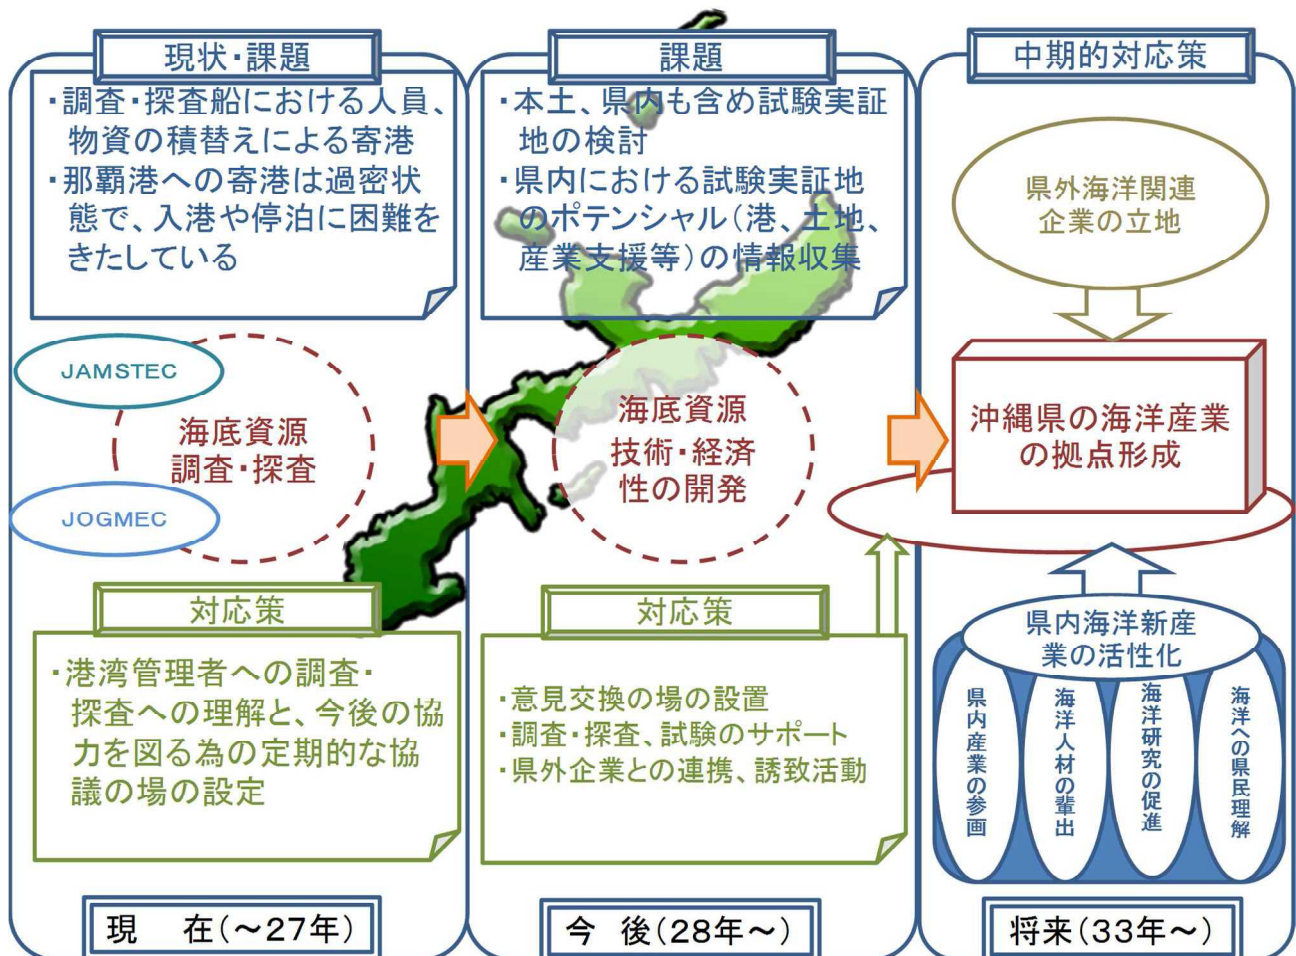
現状・課題

・調査・探査船における人員、物資の積替えによる寄港
・那覇港への寄港は過密状態で、入港や停泊に困難をきたしている

JAMSTEC

海底資源調査・探査

JOGMEC

対応策

・港湾管理者への調査・探査への理解と、今後の協力を図る為の定期的な協議の場の設定

現　在(～27年)

課題

・本土、県内も含め試験実証地の検討
・県内における試験実証地のポテンシャル(港、土地、産業支援等)の情報収集

海底資源技術・経済性の開発

対応策

・意見交換の場の設置
・調査・探査、試験のサポート
・県外企業との連携、誘致活動

今　後(28年～)

中期的対応策

県外海洋関連企業の立地

沖縄県の海洋産業の拠点形成

県内海洋新産業の活性化

県内産業の参画

海洋人材の輩出

海洋研究の促進

海洋への県民理解

将来(33年～)